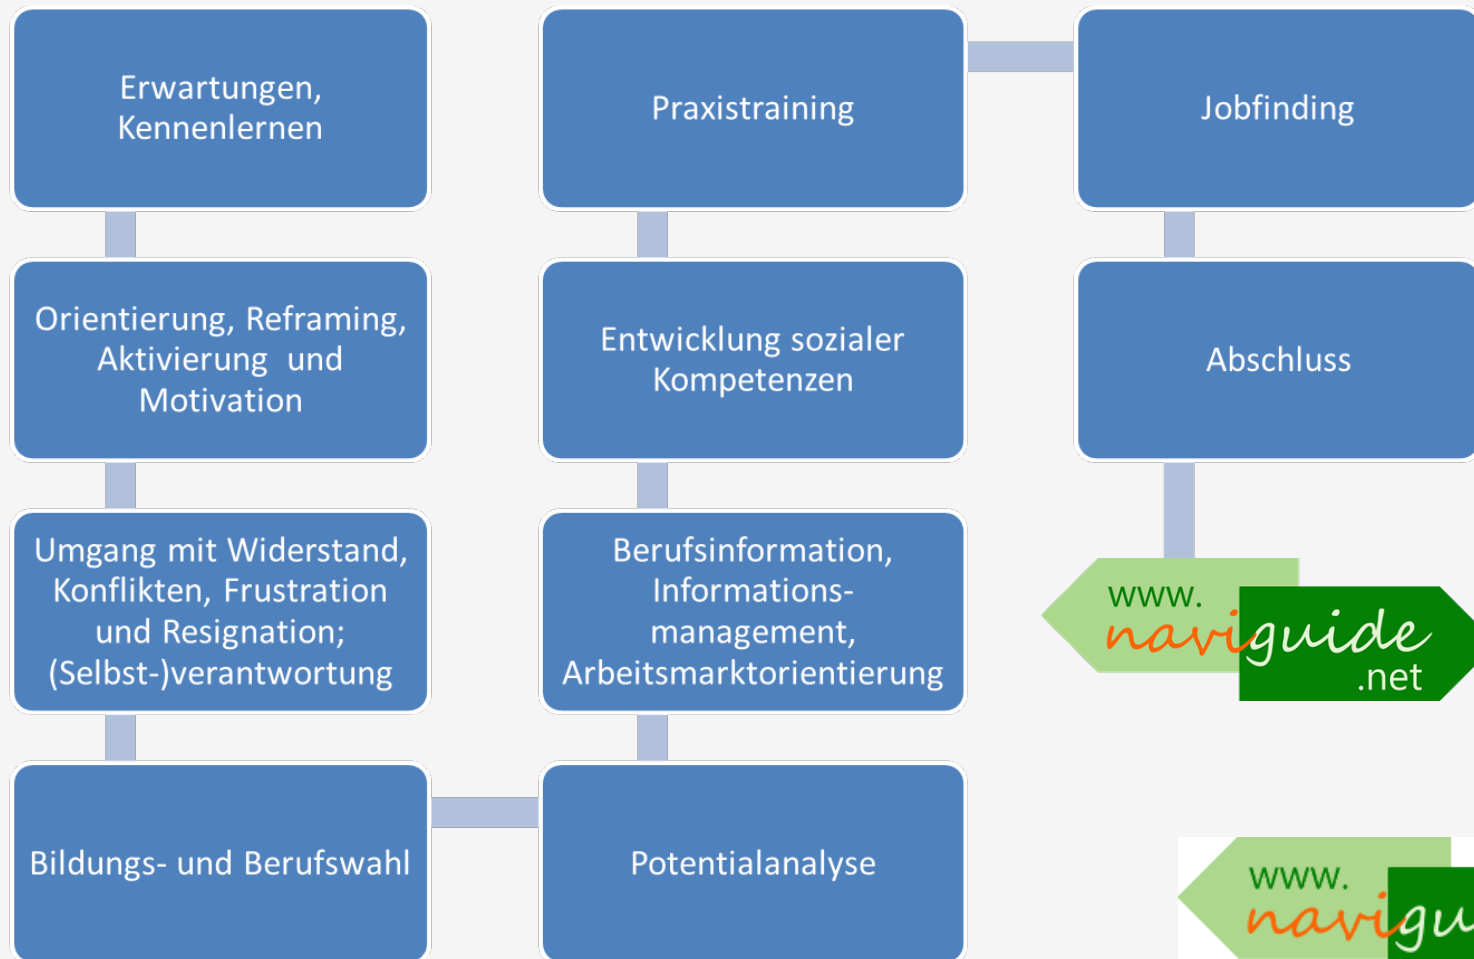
Erwartungen, Kennenlernen

Orientierung, Reframing, Aktivierung und Motivation

Umgang mit Widerstand, Konflikten, Frustration und Resignation; (Selbst-)verantwortung

Bildungs- und Berufswahl

Potentialanalyse

Berufsinformation, Informationsmanagement, Arbeitsmarktorientierung

Entwicklung sozialer Kompetenzen

Praxistraining

Jobfinding

Abschluss

www.naviguide.net

www.navigu